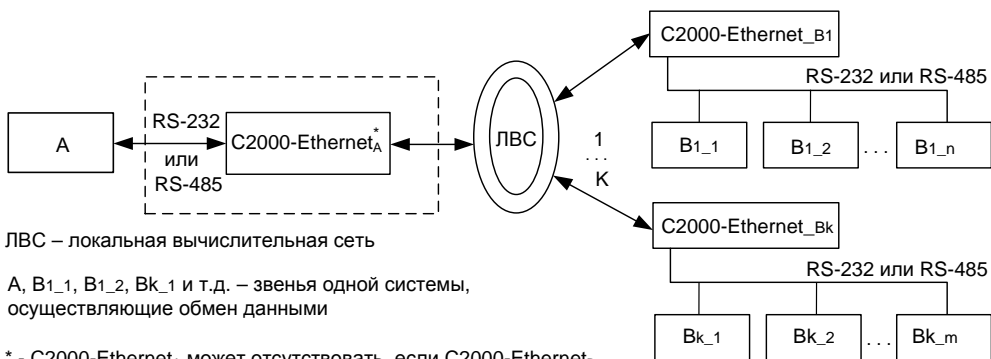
C2000-Ethernet_B1

RS-232 или RS-485

A

RS-232
или
RS-485

C2000-Ethernet$_A^*$

ЛВС

1
...
K

B1_1

B1_2

...

B1_n

C2000-Ethernet_Bk

RS-232 или RS-485

ЛВС – локальная вычислительная сеть

A, B1_1, B1_2, Bk_1 и т.д. – звенья одной системы, осуществляющие обмен данными

Bk_1

Bk_2

...

Bk_m

* - C2000-Ethernet$_A$ может отсутствовать, если C2000-Ethernet- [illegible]